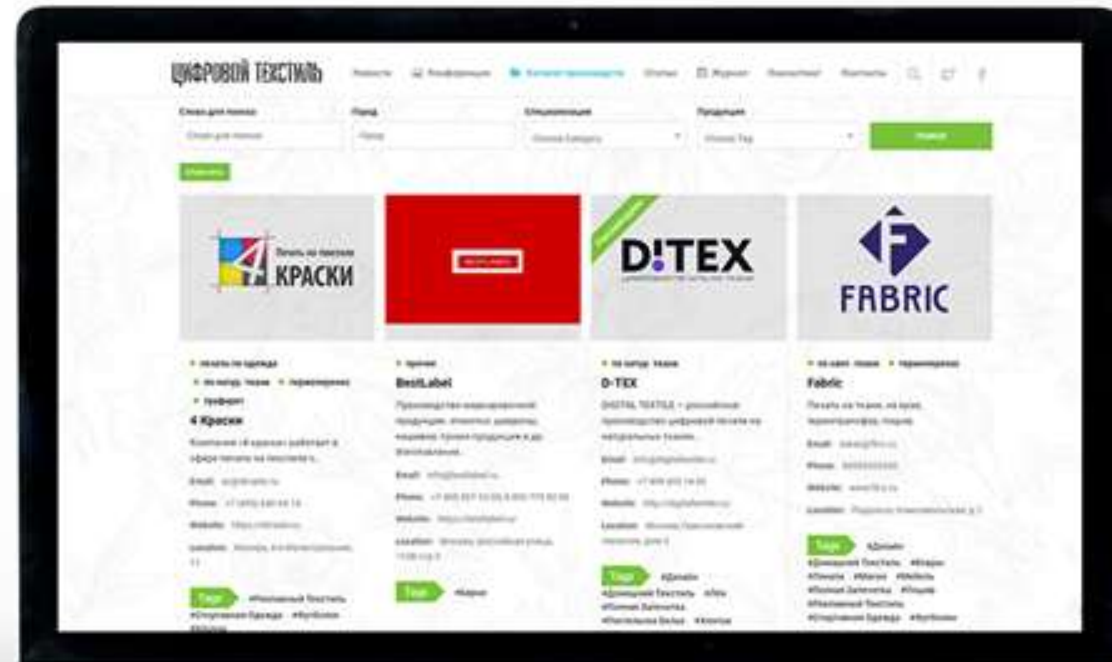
ЦИФРОВОЙ ТЕКСТИЛЬ Новости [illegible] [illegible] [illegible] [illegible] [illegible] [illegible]

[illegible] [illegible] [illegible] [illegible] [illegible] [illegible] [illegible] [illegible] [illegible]

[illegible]

Печать на текстиле
4 КРАСКИ

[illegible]

D!TEX

FABRIC

• печать на одежде • по натур. ткани • термоперенос • трафарет
4 Краски
Компания «4 краски» работает в сфере печати на текстиле с...
Email: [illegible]
Phone: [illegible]
Website: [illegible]
Location: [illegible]
Tags #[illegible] #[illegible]

• прочее
BestLabel
Производство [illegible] продукции, этикеток, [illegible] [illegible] продукции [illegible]
Email: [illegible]
Phone: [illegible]
Website: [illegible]
Location: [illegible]
Tags #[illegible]

• по натур. ткани
D-TEX
DIGITAL TEXTILE – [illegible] производство цифровой печати на натуральных тканях.
Email: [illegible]
Phone: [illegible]
Website: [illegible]
Location: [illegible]
Tags #Дизайн #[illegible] #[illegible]

• по синт. ткани • термоперенос
Fabric
Печать на ткани, на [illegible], термотрансфер, пошив.
Email: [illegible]
Phone: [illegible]
Website: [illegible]
Location: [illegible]
Tags #Дизайн #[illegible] #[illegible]